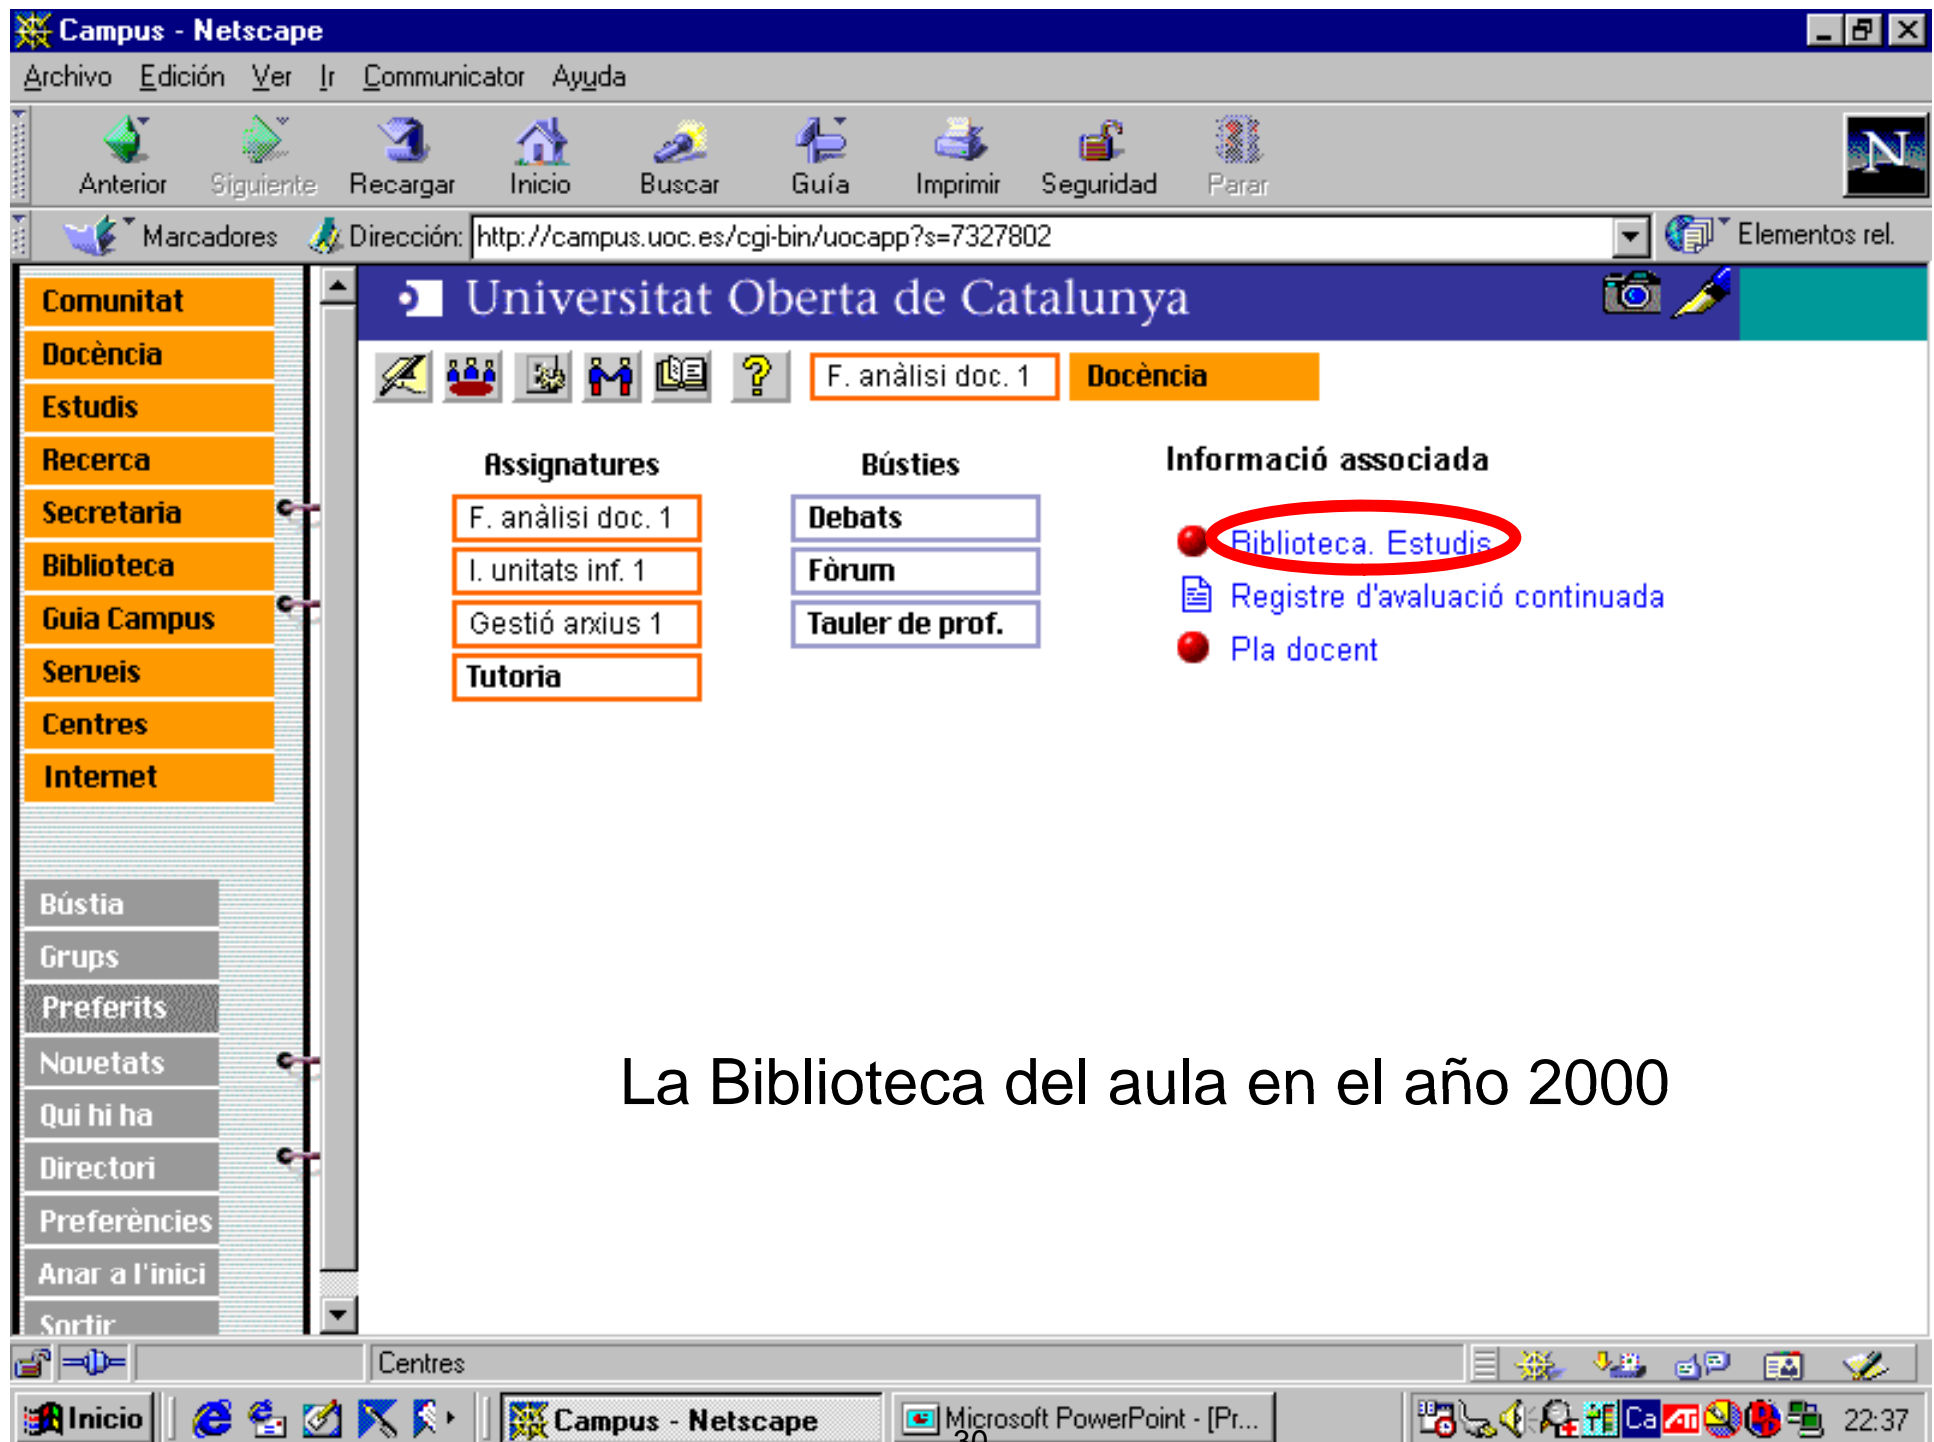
Campus - Netscape

Archivo Edición Ver Ir Communicator Ayuda

Anterior Siguiente Recargar Inicio Buscar Guía Imprimir Seguridad Parar

Marcadores Dirección: http://campus.uoc.es/cgi-bin/uocapp?s=7327802 Elementos rel.

Comunitat
Docència
Estudis
Recerca
Secretaria
Biblioteca
Guia Campus
Serveis
Centres
Internet

Bústia
Grups
Preferits
Novetats
Qui hi ha
Directori
Preferències
Anar a l'inici
Sortir

Universitat Oberta de Catalunya

F. anàlisi doc. 1 Docència

Assignatures
F. anàlisi doc. 1
I. unitats inf. 1
Gestió arxius 1
Tutoria

Bústies
Debats
Fòrum
Tauler de prof.

Informació associada
Biblioteca. Estudis
Registre d'avaluació continuada
Pla docent

La Biblioteca del aula en el año 2000

Centres

Inicio Campus - Netscape Microsoft PowerPoint - [Pr... 22:37

30